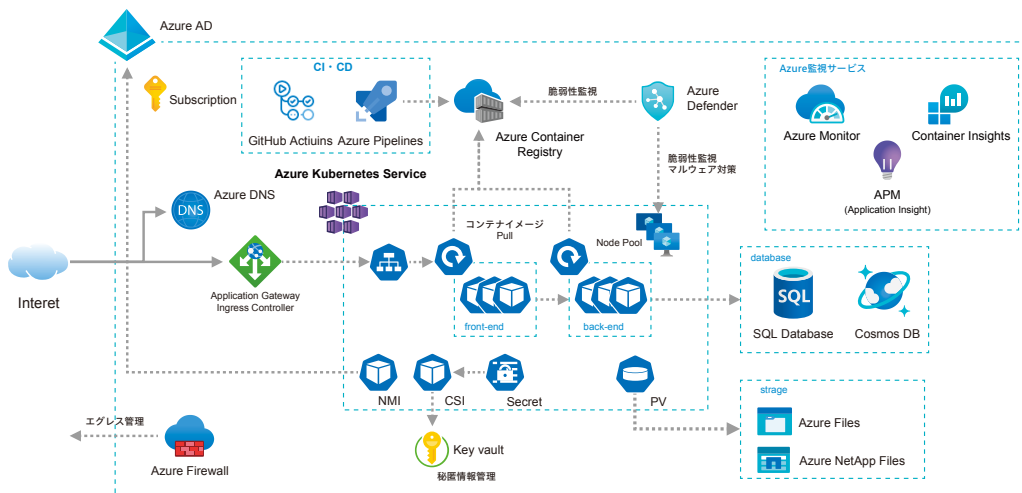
Azure AD

Subscription

CI・CD

GitHub Actiuins

Azure Pipelines

脆弱性監視

Azure Defender

Azure Container Registry

Azure監視サービス

Azure Monitor

Container Insights

APM (Application Insight)

脆弱性監視 マルウェア対策

Azure Kubernetes Service

Azure DNS

コンテナイメージ Pull

Node Pool

Interet

Application Gateway Ingress Controller

front-end

back-end

database

SQL

SQL Database

Cosmos DB

NMI

CSI

Secret

PV

strage

Azure Files

Azure NetApp Files

エグレス管理

Azure Firewall

Key vault

秘匿情報管理